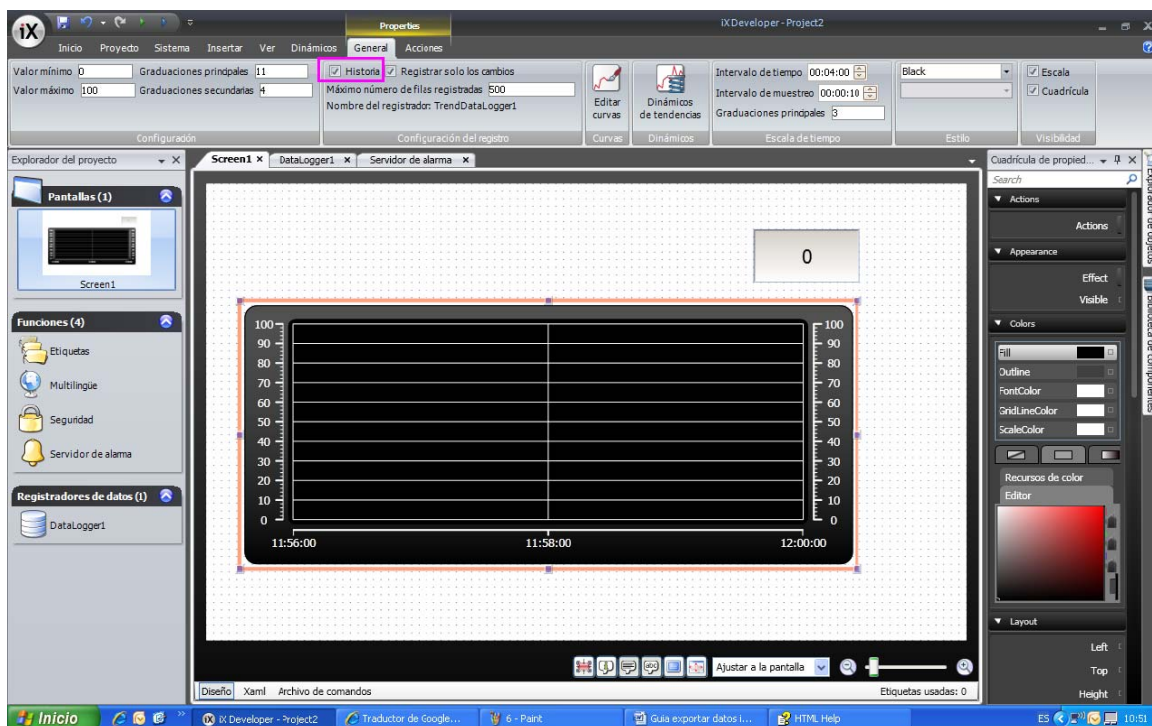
iX Developer - Project2

Properties

Inicio Proyecto Sistema Insertar Ver Dinámicos General Acciones

Valor mínimo 0
Valor máximo 100
Graduaciones principales 11
Graduaciones secundarias 4
Configuración

Historia
Registrar solo los cambios
Máximo número de filas registradas 500
Nombre del registrador: TrendDataLogger1
Configuración del registro

Editar curvas
Curvas

Dinámicos de tendencias
Dinámicos

Intervalo de tiempo 00:04:00
Intervalo de muestreo 00:00:10
Graduaciones principales 3
Escala de tiempo

Black
Estilo

Escala
Cuadrícula
Visibilidad

Explorador del proyecto

Pantallas (1)
Screen1

Funciones (4)
Etiquetas
Multilingüe
Seguridad
Servidor de alama

Registradores de datos (1)
DataLogger1

Screen1 × DataLogger1 × Servidor de alarma ×

0

100 90 80 70 60 50 40 30 20 10 0

100 90 80 70 60 50 40 30 20 10 0

11:56:00 11:58:00 12:00:00

Ajustar a la pantalla

Diseño Xaml Archivo de comandos

Etiquetas usadas: 0

Cuadrícula de propied...
Search
Actions
Actions
Appearance
Effect
Visible
Colors
Fill
Outline
FontColor
GridLineColor
ScaleColor
Recursos de color
Editor
Layout
Left
Top
Height

Explorador de objetos
Biblioteca de componentes

Inicio
iX Developer - Project2
Traductor de Google...
6 - Paint
Guia exportar datos i...
HTML Help
ES 10:51